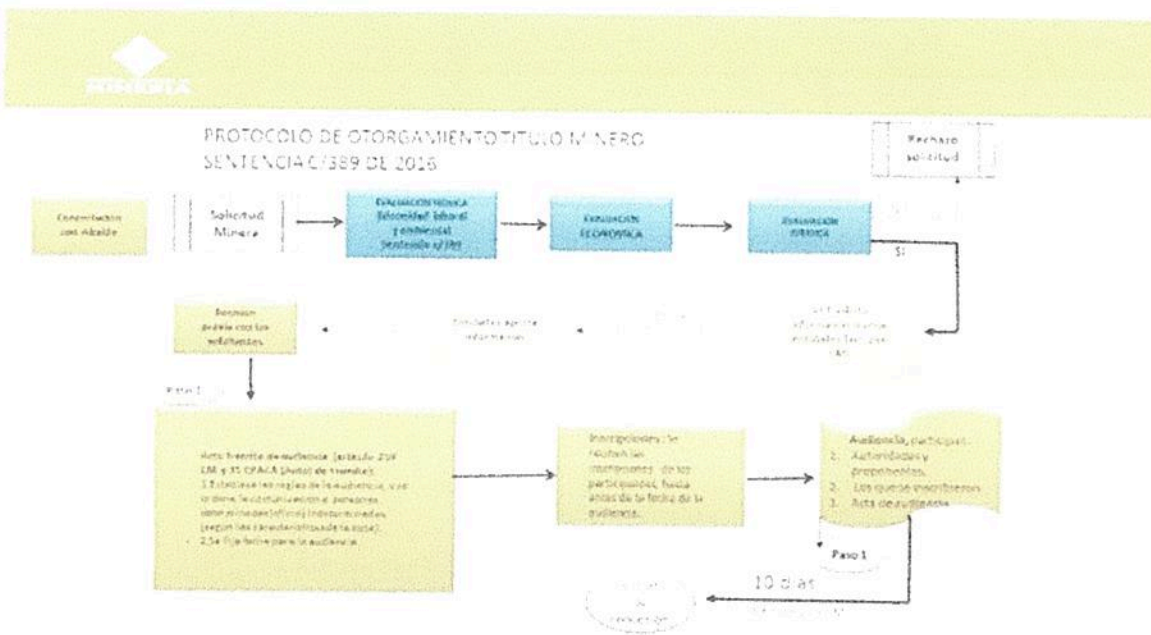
MINERIA

PROTOCOLO DE OTORGAMIENTO TITULO MINERO SENTENCIA C/389 DE 2016

Rechazo solicitud

Concertación con Alcalde

Solicitud Minera

EVALUACION TECNICA (Seguridad laboral y ambiental Sentencia c/389)

EVALUACION ECONOMICA

EVALUACION JURIDICA

SI

Reunión previa con los solicitantes

Consultas a partes información

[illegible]

Paso 1

Acto trámite de audiencia (artículo 259 CM y 35 CPACA (Auto de trámite)). 1.Establece las reglas de la audiencia, y se ordena la citación a personas comunidades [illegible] (según las características de la zona).
2.Se fija fecha para la audiencia.

Inscripciones: Se reciben las inscripciones de los participantes, hasta antes de la fecha de la audiencia.

Audiencia, participan:
1. Autoridades y proponentes.
2. Los que se inscribieron
3. Acta de audiencia

Paso 1

10 días

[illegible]

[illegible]